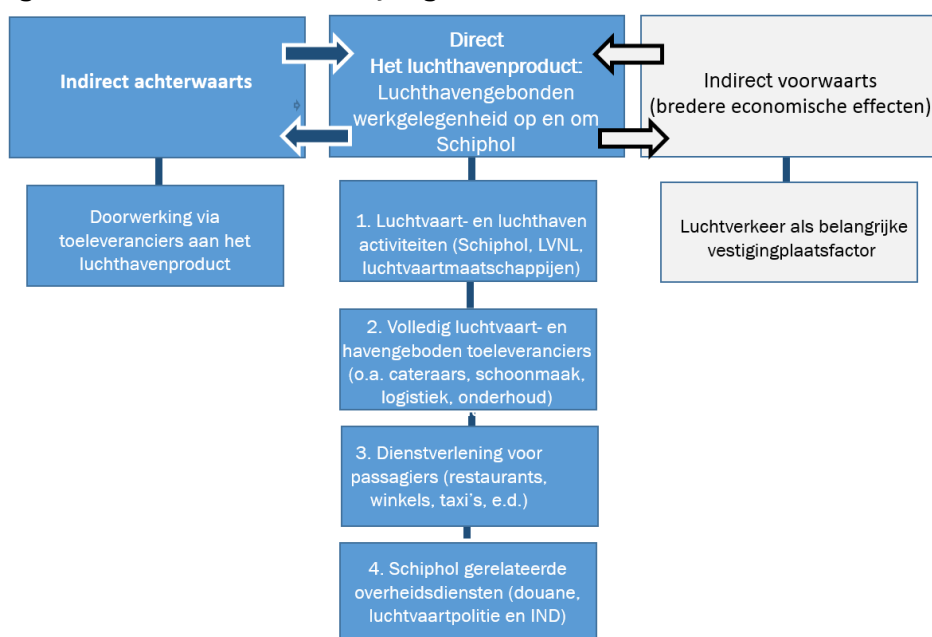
Indirect achterwaarts

Direct
Het luchthavenproduct:
Luchthavengebonden werkgelegenheid op en om Schiphol

Indirect voorwaarts
(bredere economische effecten)

Doorwerking via toeleveranciers aan het luchthavenproduct

1. Luchtvaart- en luchthaven activiteiten (Schiphol, LVNL, luchtvaartmaatschappijen)

2. Volledig luchtvaart- en havengeboden toeleveranciers (o.a. cateraars, schoonmaak, logistiek, onderhoud)

3. Dienstverlening voor passagiers (restaurants, winkels, taxi's, e.d.)

4. Schiphol gerelateerde overheidsdiensten (douane, luchtvaartpolitie en IND)

Luchtverkeer als belangrijke vestigingplaatsfactor